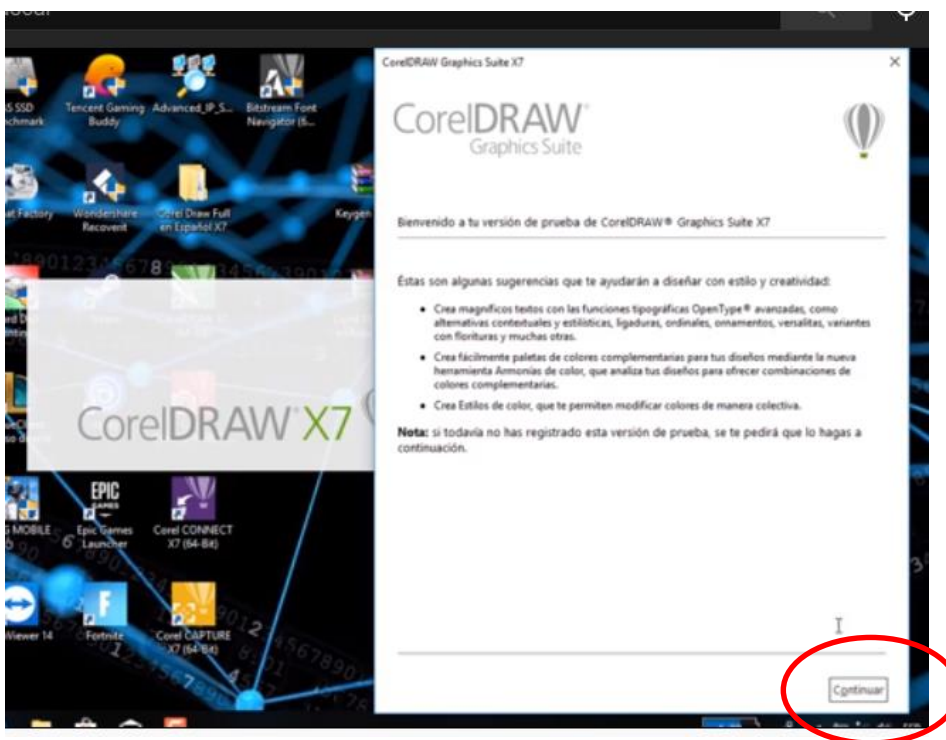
S SSD
nchmark

Tencent Gaming Buddy

Advanced_IP_S...

Bitstream Font Navigator (6...

et Factory

Wondershare Recoverit

Corel Draw Full en Español X7

Keygen

CorelDRAW X7

EPIC GAMES

G MOBILE

Epic Games Launcher

Corel CONNECT X7 (64-Bit)

Viewer 14

Fortnite

Corel CAPTURE X7 (64-Bit)

CorelDRAW Graphics Suite X7

CorelDRAW Graphics Suite

Bienvenido a tu versión de prueba de CorelDRAW® Graphics Suite X7

Éstas son algunas sugerencias que te ayudarán a diseñar con estilo y creatividad:

• Crea magníficos textos con las funciones tipográficas OpenType® avanzadas, como alternativas contextuales y estilísticas, ligaduras, ordinales, ornamentos, versalitas, variantes con florituras y muchas otras.

• Crea fácilmente paletas de colores complementarias para tus diseños mediante la nueva herramienta Armonías de color, que analiza tus diseños para ofrecer combinaciones de colores complementarias.

• Crea Estilos de color, que te permiten modificar colores de manera colectiva.

Nota: si todavía no has registrado esta versión de prueba, se te pedirá que lo hagas a continuación.

Continuar